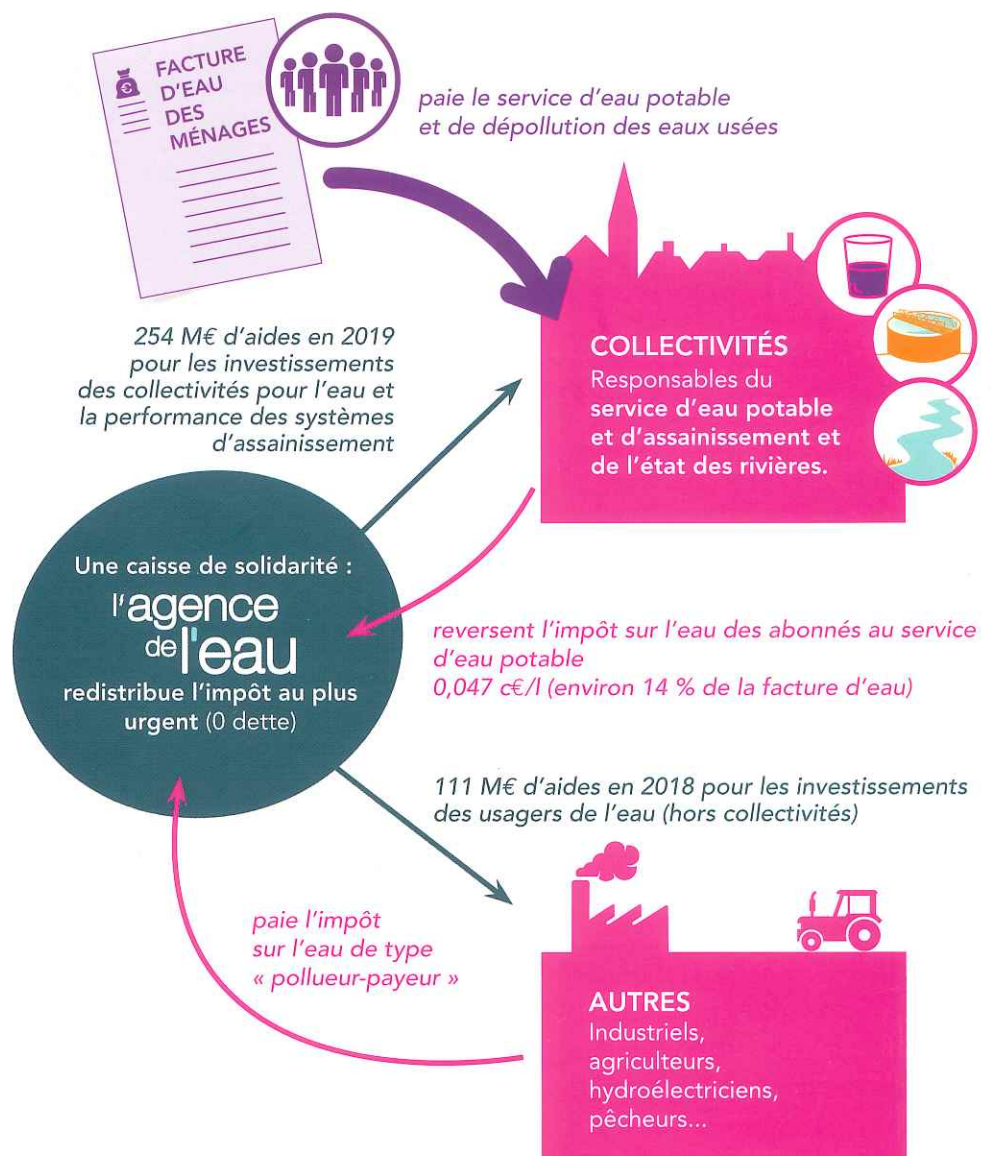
FACTURE D'EAU DES MÉNAGES

paie le service d'eau potable et de dépollution des eaux usées

254 M€ d'aides en 2019 pour les investissements des collectivités pour l'eau et la performance des systèmes d'assainissement

COLLECTIVITÉS
Responsables du service d'eau potable et d'assainissement et de l'état des rivières.

Une caisse de solidarité :
l'agence de l'eau
redistribue l'impôt au plus urgent (0 dette)

reversent l'impôt sur l'eau des abonnés au service d'eau potable
0,047 c€/l (environ 14 % de la facture d'eau)

111 M€ d'aides en 2018 pour les investissements des usagers de l'eau (hors collectivités)

paie l'impôt sur l'eau de type « pollueur-payeur »

AUTRES
Industriels, agriculteurs, hydroélectriciens, pêcheurs...